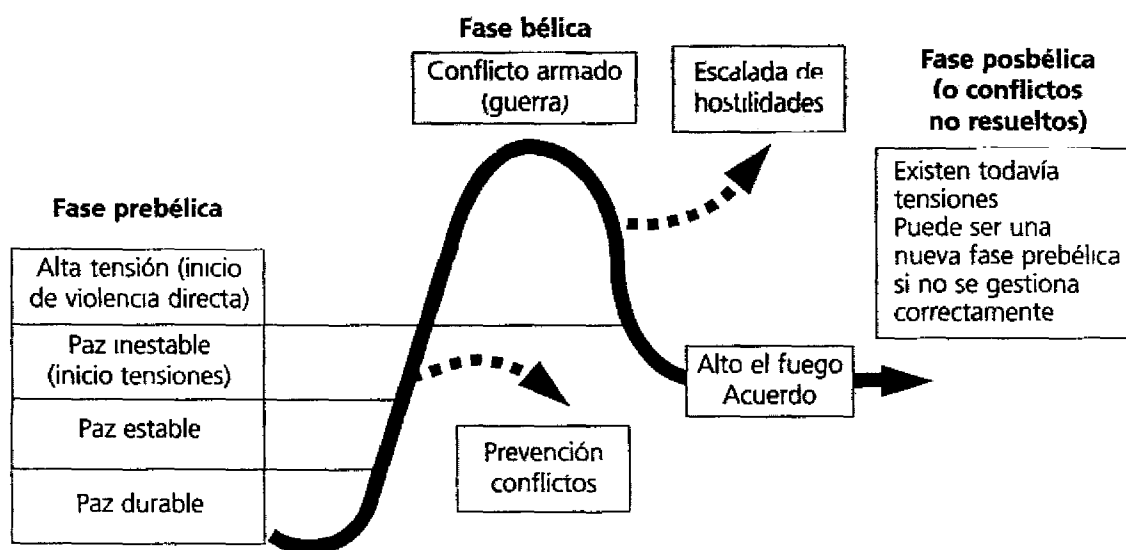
Fase bélica

Conflicto armado (guerra)

Escalada de hostilidades

Fase posbélica (o conflictos no resueltos)

Existen todavía tensiones
Puede ser una nueva fase prebélica si no se gestiona correctamente

Fase prebélica

Alta tensión (inicio de violencia directa)

Paz inestable (inicio tensiones)

Paz estable

Paz durable

Alto el fuego
Acuerdo

Prevención conflictos